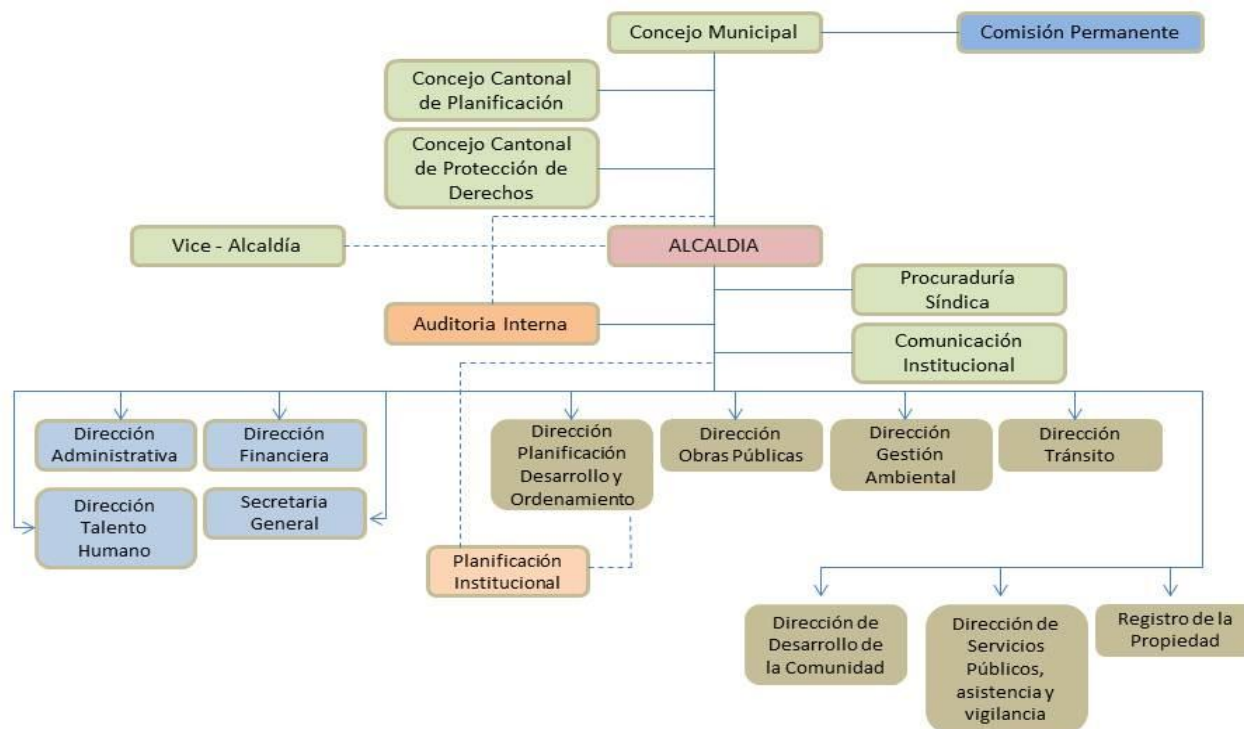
Concejo Municipal

Comisión Permanente

Concejo Cantonal de Planificación

Concejo Cantonal de Protección de Derechos

Vice - Alcaldía

ALCALDIA

Procuraduría Síndica

Auditoria Interna

Comunicación Institucional

Dirección Administrativa

Dirección Financiera

Dirección Talento Humano

Secretaria General

Dirección Planificación Desarrollo y Ordenamiento

Planificación Institucional

Dirección Obras Públicas

Dirección Gestión Ambiental

Dirección Tránsito

Dirección de Desarrollo de la Comunidad

Dirección de Servicios Públicos, asistencia y vigilancia

Registro de la Propiedad